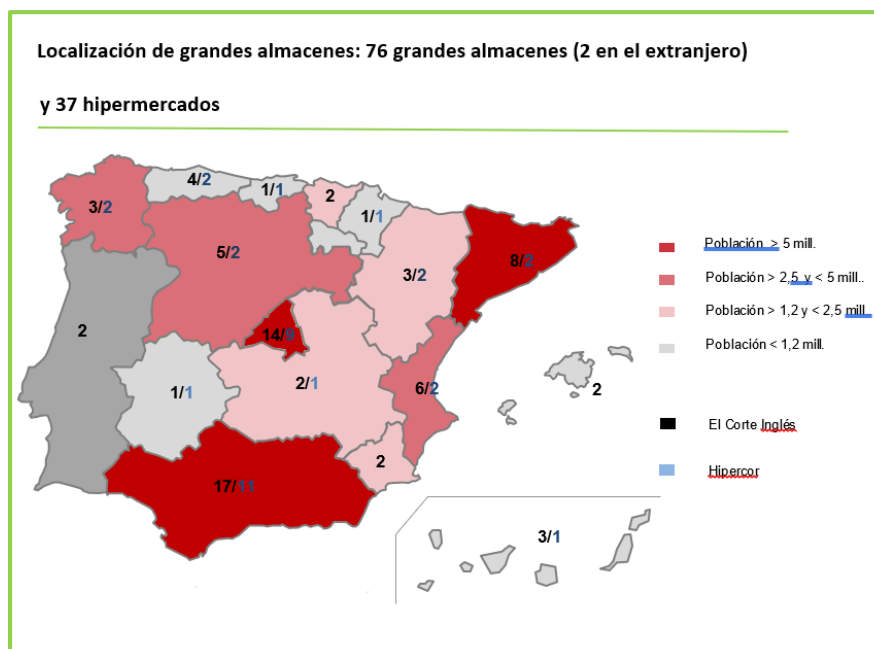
Localización de grandes almacenes: 76 grandes almacenes (2 en el extranjero)

y 37 hipermercados

3/2
4/2
1/1
2
1/1
5/2
8/2
3/2
14/8
2
2/1
1/1
6/2
2
2
17/11
3/1

Población > 5 mill.
Población > 2,5 y < 5 mill..
Población > 1,2 y < 2,5 mill.
Población < 1,2 mill.

El Corte Inglés

Hipercor